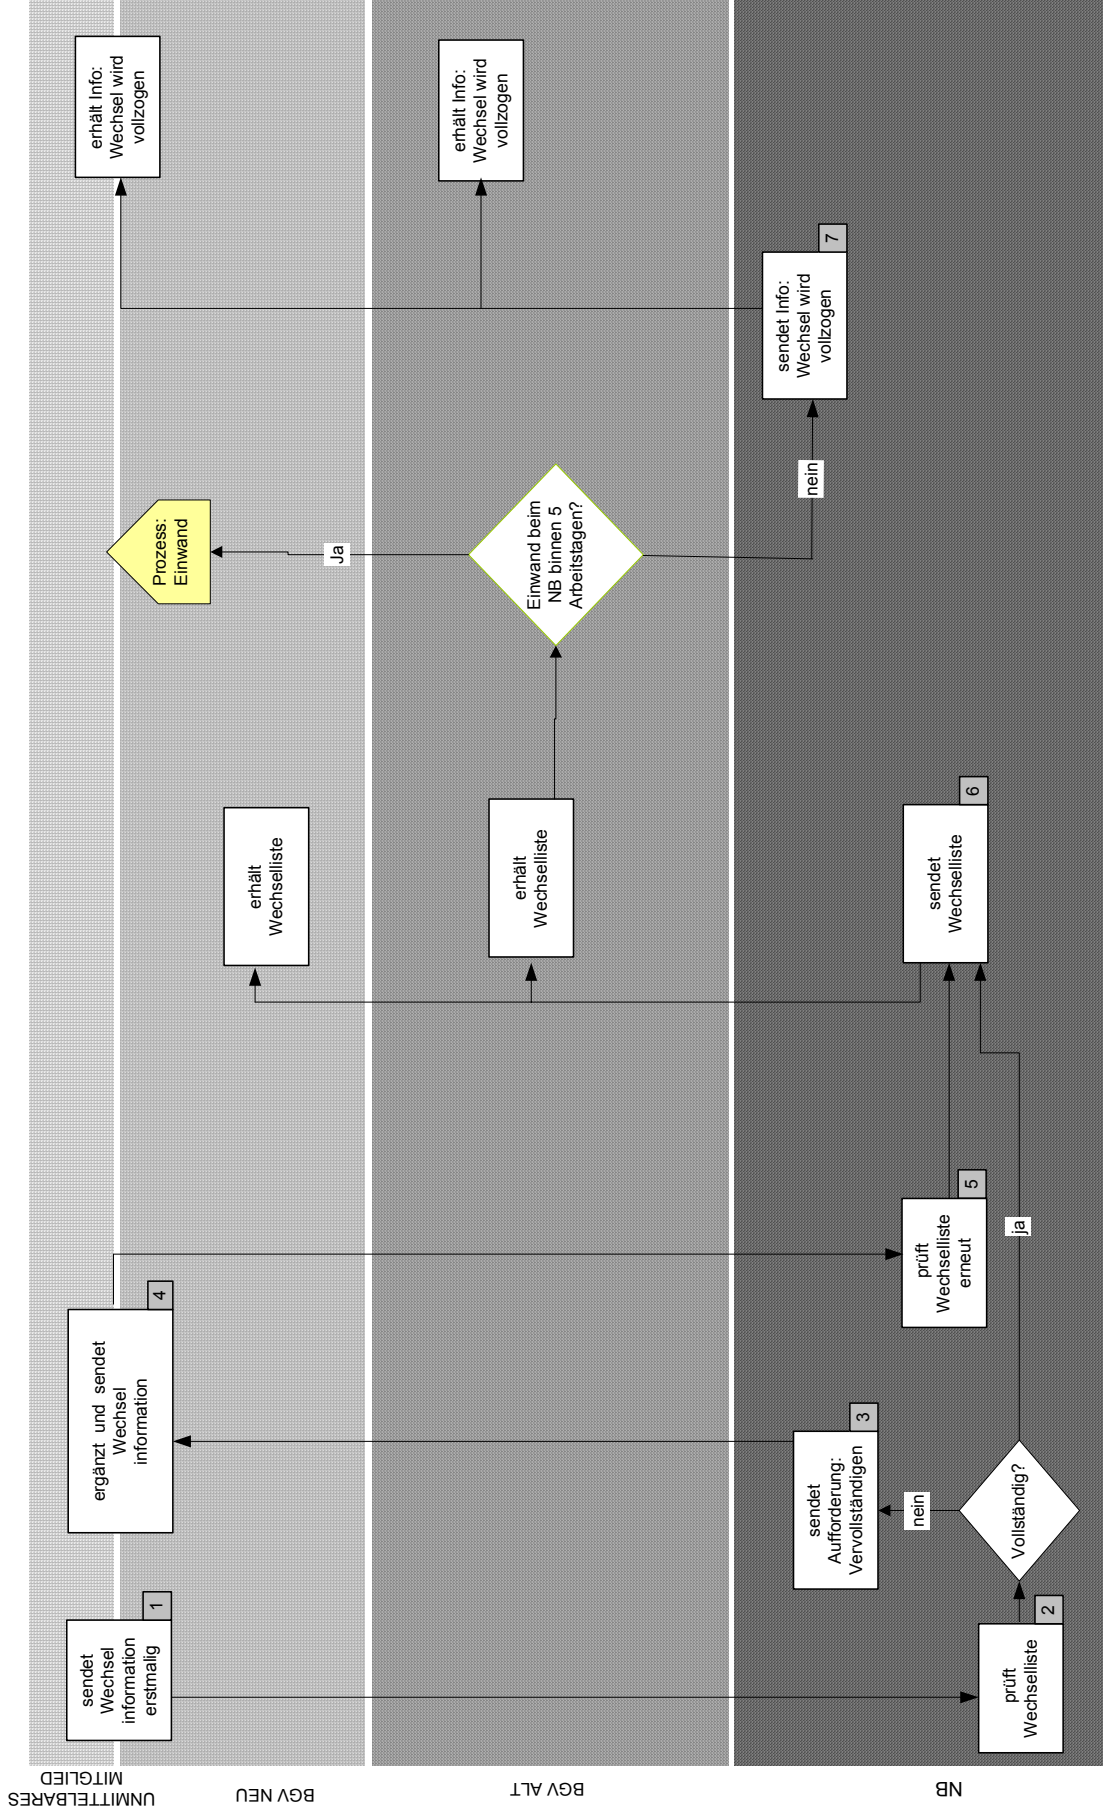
UNMITTELBARES MITGLIED

BGV NEU

BGV ALT

NB

1
sendet Wechsel information erstmalig

2
prüft Wechselliste

Vollständig?

nein

3
sendet Aufforderung: Vervollständigen

4
ergänzt und sendet Wechsel information

5
prüft Wechselliste erneut

ja

6
sendet Wechselliste

erhält Wechselliste

erhält Wechselliste

Einwand beim NB binnen 5 Arbeitstagen?

Ja

Prozess: Einwand

nein

7
sendet Info: Wechsel wird vollzogen

erhält Info: Wechsel wird vollzogen

erhält Info: Wechsel wird vollzogen